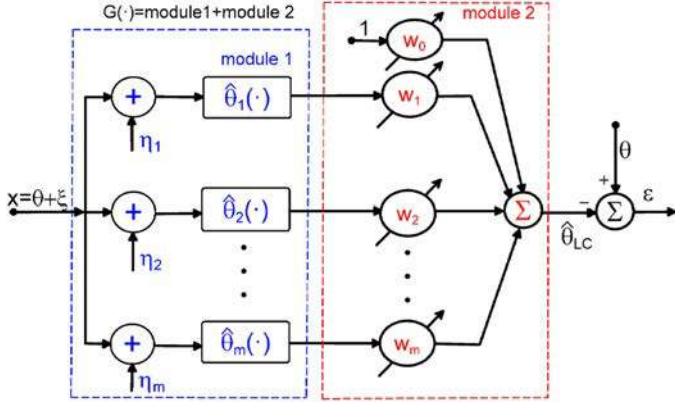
$G(\cdot)$=module1+module 2

module 1

module 2

1

$w_0$

$w_1$

$w_2$

$w_m$

$x=\theta+\xi$

+

$\eta_1$

+

$\eta_2$

+

$\eta_m$

$\hat{\theta}_1(\cdot)$

$\hat{\theta}_2(\cdot)$

$\hat{\theta}_m(\cdot)$

$\Sigma$

$\hat{\theta}_{LC}$

−

+

$\theta$

$\Sigma$

$\varepsilon$